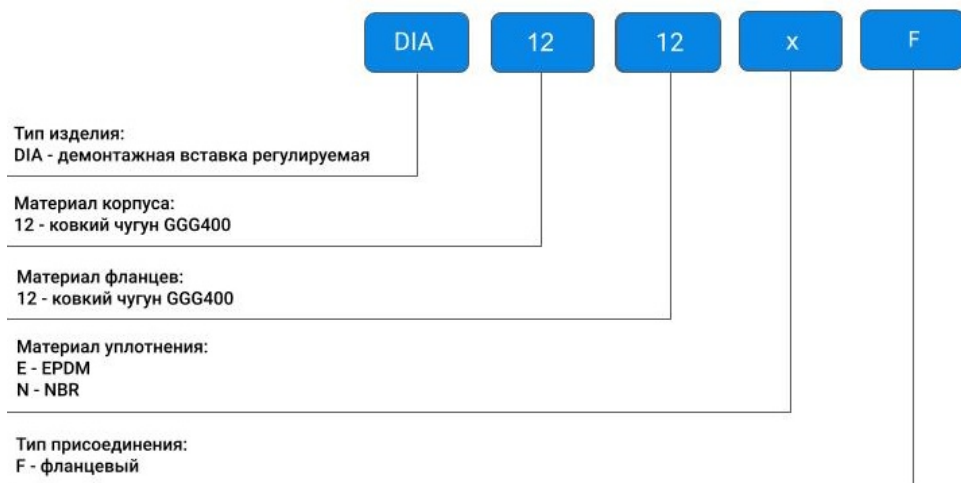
DIA 12 12 x F

Тип изделия:
DIA - демонтажная вставка регулируемая

Материал корпуса:
12 - ковкий чугун GGG400

Материал фланцев:
12 - ковкий чугун GGG400

Материал уплотнения:
E - EPDM
N - NBR

Тип присоединения:
F - фланцевый